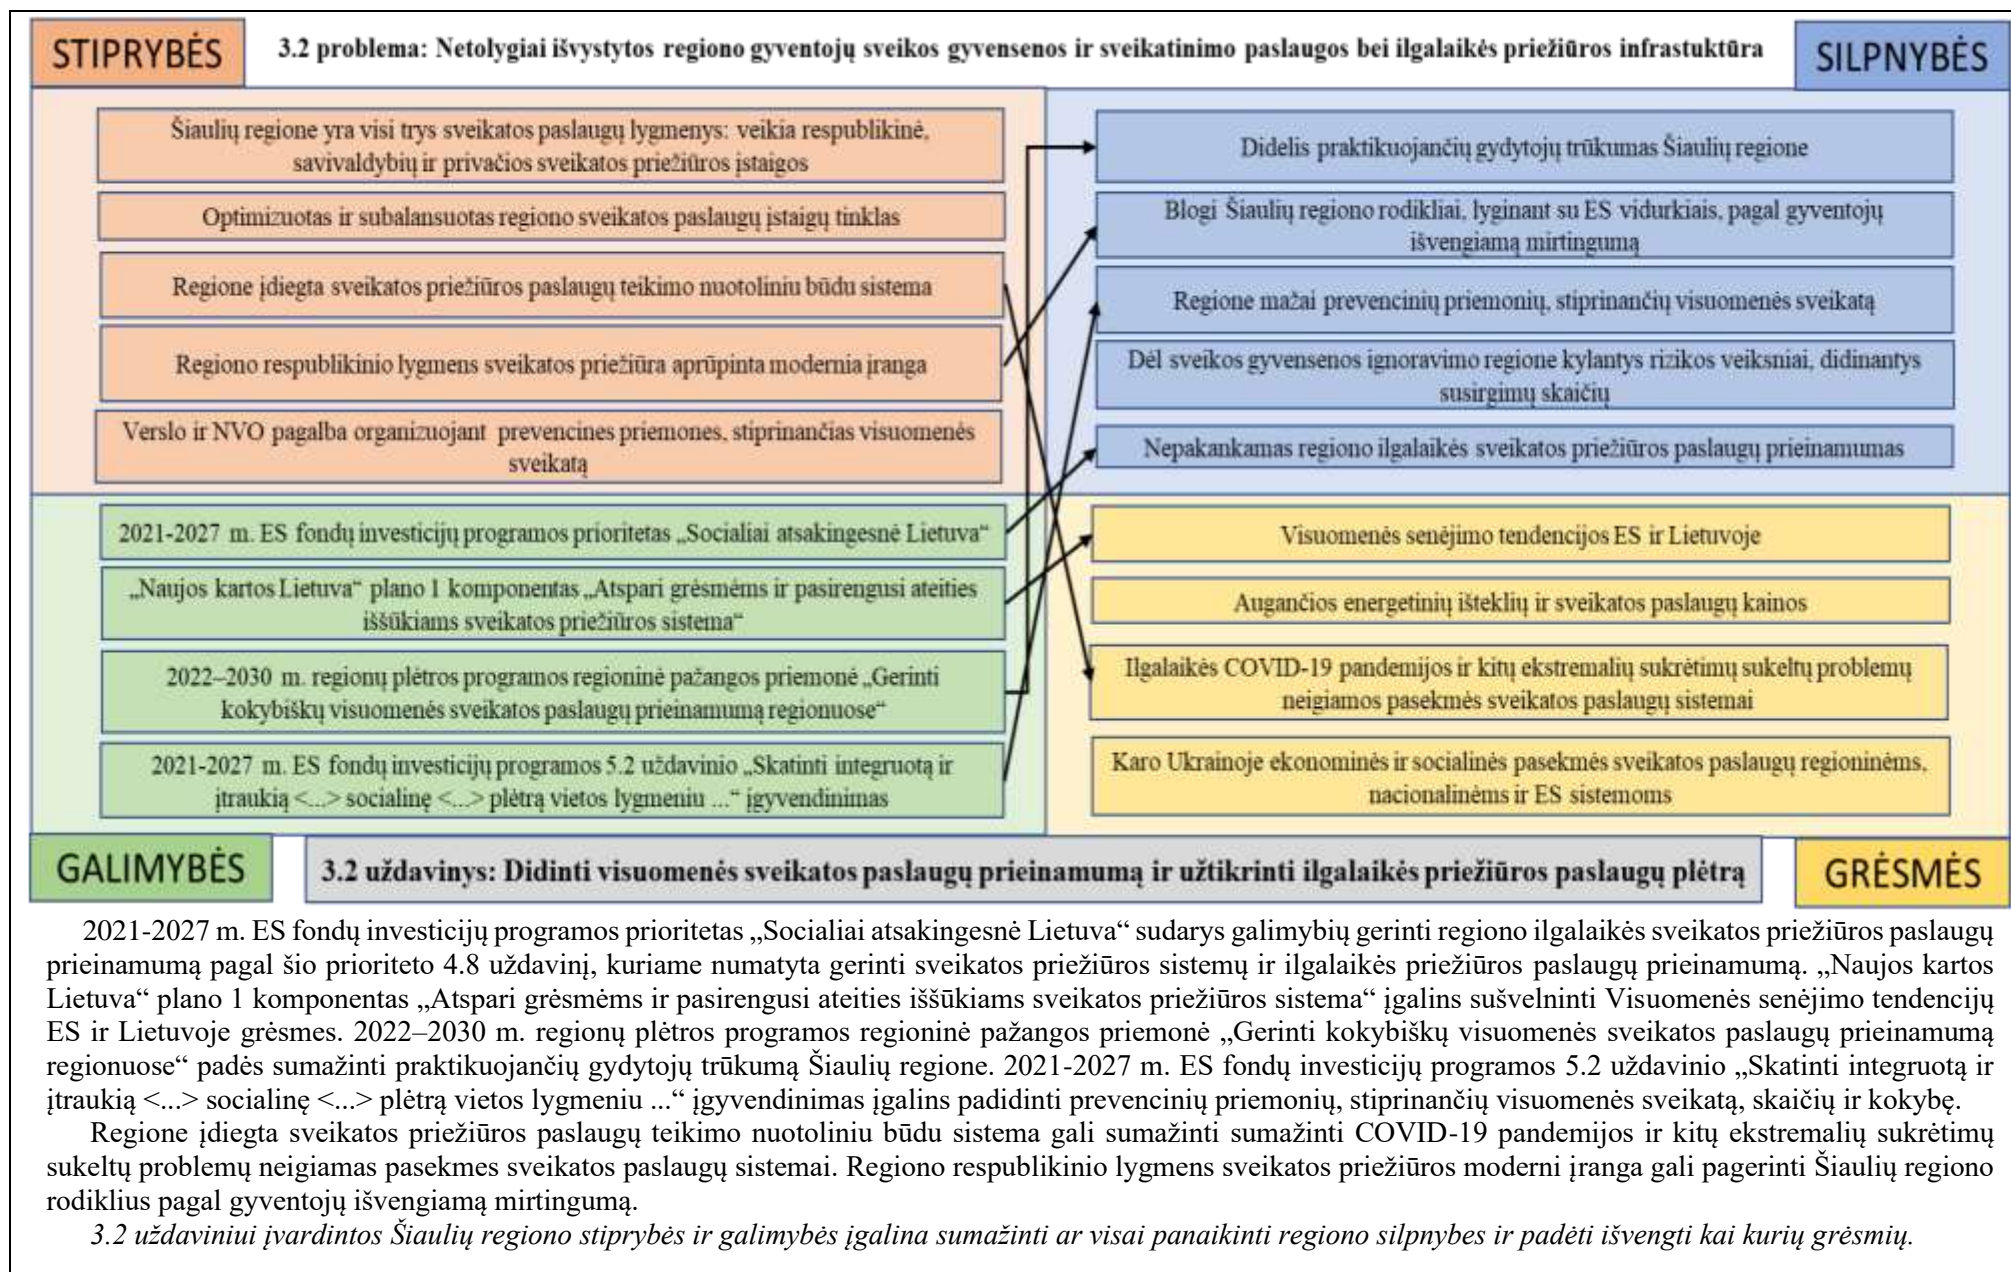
STIPRYBĖS

3.2 problema: Netolygiai išvystytos regiono gyventojų sveikos gyvensenos ir sveikatinimo paslaugos bei ilgalaikės priežiūros infrastuktūra

SILPNYBĖS

Šiaulių regione yra visi trys sveikatos paslaugų lygmenys: veikia respublikinė, savivaldybių ir privačios sveikatos priežiūros įstaigos

Optimizuotas ir subalansuotas regiono sveikatos paslaugų įstaigų tinklas

Regione įdiegta sveikatos priežiūros paslaugų teikimo nuotoliniu būdu sistema

Regiono respublikinio lygmens sveikatos priežiūra aprūpinta modernia įranga

Verslo ir NVO pagalba organizuojant prevencines priemones, stiprinančias visuomenės sveikatą

Didelis praktikuojančių gydytojų trūkumas Šiaulių regione

Blogi Šiaulių regiono rodikliai, lyginant su ES vidurkiais, pagal gyventojų išvengiamą mirtingumą

Regione mažai prevencinių priemonių, stiprinančių visuomenės sveikatą

Dėl sveikos gyvensenos ignoravimo regione kylantys rizikos veiksniai, didinantys susirgimų skaičių

Nepakankamas regiono ilgalaikės sveikatos priežiūros paslaugų prieinamumas

2021-2027 m. ES fondų investicijų programos prioritetas „Socialiai atsakingesnė Lietuva“

„Naujos kartos Lietuva“ plano 1 komponentas „Atspari grėsmėms ir pasirengusi ateities iššūkiams sveikatos priežiūros sistema“

2022–2030 m. regionų plėtros programos regioninė pažangos priemonė „Gerinti kokybiškų visuomenės sveikatos paslaugų prieinamumą regionuose“

2021-2027 m. ES fondų investicijų programos 5.2 uždavinio „Skatinti integruotą ir įtraukią <...> socialinę <...> plėtrą vietos lygmeniu ...“ įgyvendinimas

Visuomenės senėjimo tendencijos ES ir Lietuvoje

Augančios energetinių išteklių ir sveikatos paslaugų kainos

Ilgalaikės COVID-19 pandemijos ir kitų ekstremalių sukrėtimų sukeltų problemų neigiamos pasekmės sveikatos paslaugų sistemai

Karo Ukrainoje ekonominės ir socialinės pasekmės sveikatos paslaugų regioninėms, nacionalinėms ir ES sistemoms

GALIMYBĖS

3.2 uždavinys: Didinti visuomenės sveikatos paslaugų prieinamumą ir užtikrinti ilgalaikės priežiūros paslaugų plėtrą

GRĖSMĖS

2021-2027 m. ES fondų investicijų programos prioritetas „Socialiai atsakingesnė Lietuva“ sudarys galimybių gerinti regiono ilgalaikės sveikatos priežiūros paslaugų prieinamumą pagal šio prioriteto 4.8 uždavinį, kuriame numatyta gerinti sveikatos priežiūros sistemų ir ilgalaikės priežiūros paslaugų prieinamumą. „Naujos kartos Lietuva“ plano 1 komponentas „Atspari grėsmėms ir pasirengusi ateities iššūkiams sveikatos priežiūros sistema“ įgalins sušvelninti Visuomenės senėjimo tendencijų ES ir Lietuvoje grėsmes. 2022–2030 m. regionų plėtros programos regioninė pažangos priemonė „Gerinti kokybiškų visuomenės sveikatos paslaugų prieinamumą regionuose“ padės sumažinti praktikuojančių gydytojų trūkumą Šiaulių regione. 2021-2027 m. ES fondų investicijų programos 5.2 uždavinio „Skatinti integruotą ir įtraukią <...> socialinę <...> plėtrą vietos lygmeniu ...“ įgyvendinimas įgalins padidinti prevencinių priemonių, stiprinančių visuomenės sveikatą, skaičių ir kokybę.

Regione įdiegta sveikatos priežiūros paslaugų teikimo nuotoliniu būdu sistema gali sumažinti sumažinti COVID-19 pandemijos ir kitų ekstremalių sukrėtimų sukeltų problemų neigiamas pasekmes sveikatos paslaugų sistemai. Regiono respublikinio lygmens sveikatos priežiūros moderni įranga gali pagerinti Šiaulių regiono rodiklius pagal gyventojų išvengiamą mirtingumą.

3.2 uždaviniui įvardintos Šiaulių regiono stiprybės ir galimybės įgalina sumažinti ar visai panaikinti regiono silpnybes ir padėti išvengti kai kurių grėsmių.